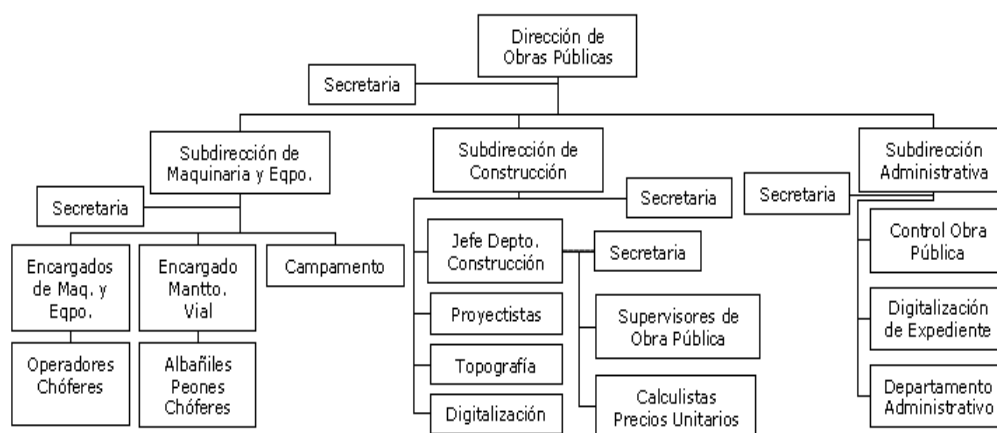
Dirección de Obras Públicas

Secretaria

Subdirección de Maquinaria y Eqpo.

Secretaria

Encargados de Maq. y Eqpo.

Operadores Chóferes

Encargado Mantto. Vial

Albañiles Peones Chóferes

Campamento

Subdirección de Construcción

Secretaria

Jefe Depto. Construcción

Secretaria

Proyectistas

Topografía

Digitalización

Supervisores de Obra Pública

Calculistas Precios Unitarios

Subdirección Administrativa

Secretaria

Control Obra Pública

Digitalización de Expediente

Departamento Administrativo